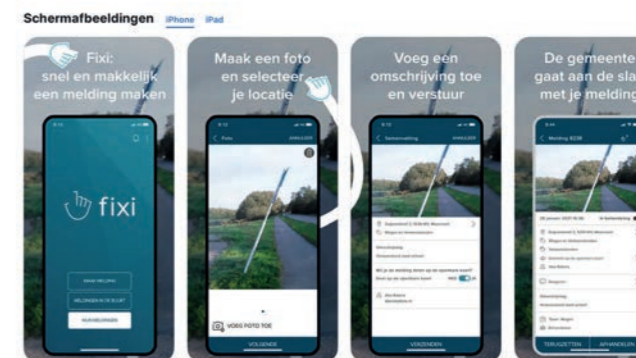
Schermafbeeldingen iPhone iPad

Fixi: snel en makkelijk een melding maken

fixi

Maak een foto en selecteer je locatie

VOEG FOTO TOE

VOLGENDE

Voeg een omschrijving toe en verstuur

Samenvatting

VERZENDEN

De gemeente gaat aan de sla met je melding

Melding 6038

TOEVOEGEN AFHANDEL